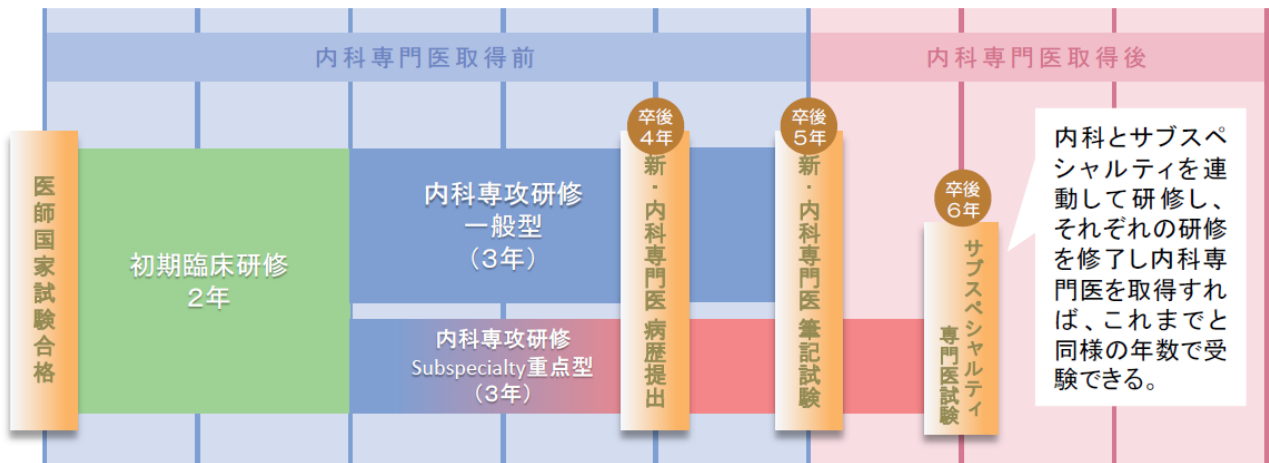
内科専門医取得前

内科専門医取得後

医師国家試験合格

初期臨床研修
2年

内科専攻研修
一般型
（3年）

内科専攻研修
Subspecialty重点型
（3年）

卒後
4年

新・内科専門医 病歴提出

卒後
5年

新・内科専門医 筆記試験

卒後
6年

サブスペシャルティ専門医試験

内科とサブスペシャルティを連動して研修し、それぞれの研修を修了し内科専門医を取得すれば、これまでと同様の年数で受験できる。